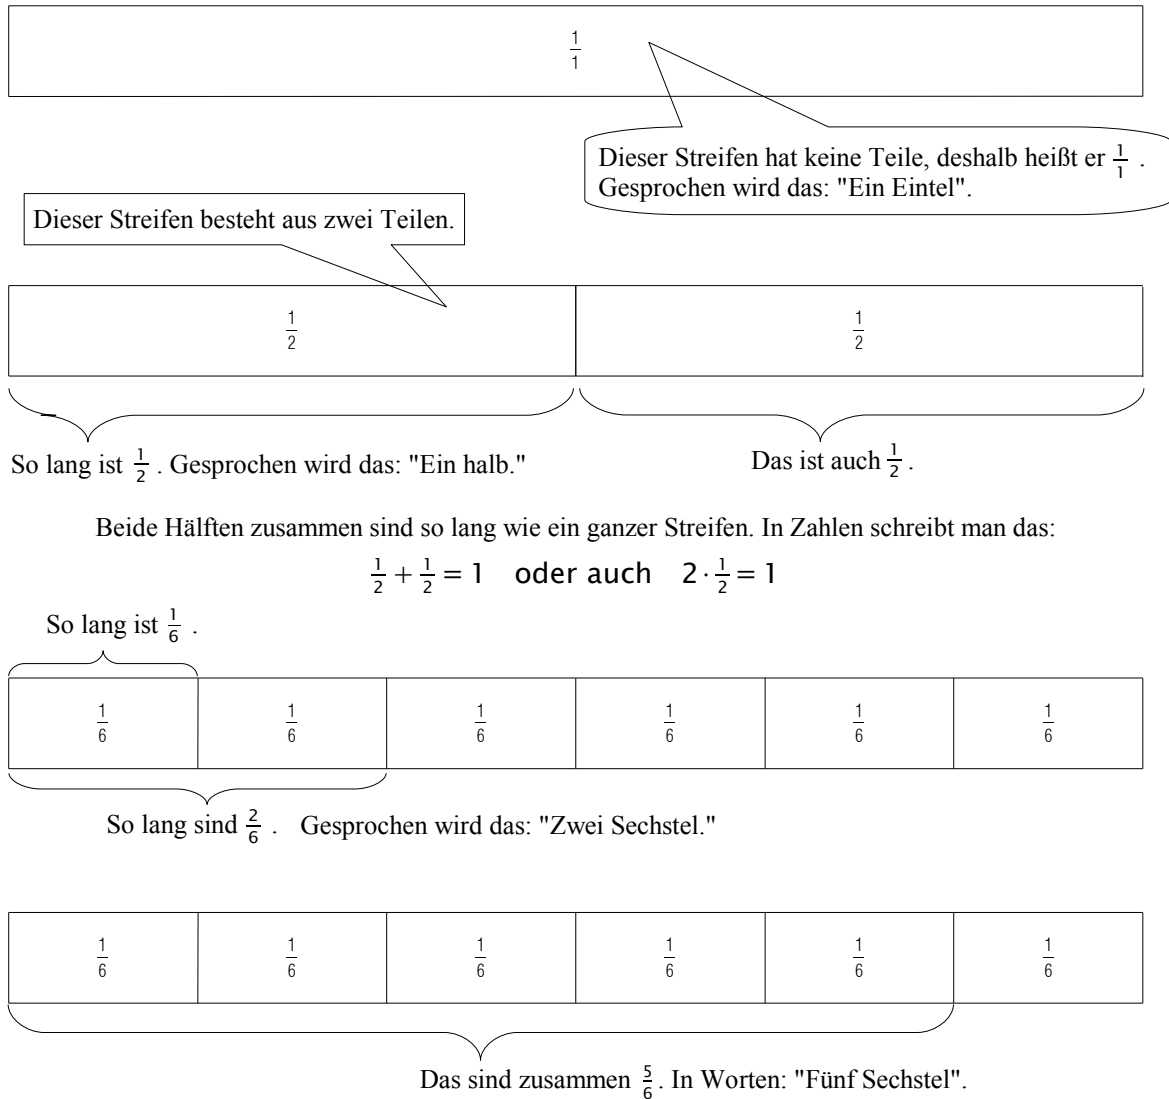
$\frac{1}{1}$

Dieser Streifen hat keine Teile, deshalb heißt er $\frac{1}{1}$ . Gesprochen wird das: "Ein Eintel".

Dieser Streifen besteht aus zwei Teilen.

| $\frac{1}{2}$ | $\frac{1}{2}$ |
|---|---|

So lang ist $\frac{1}{2}$ . Gesprochen wird das: "Ein halb."

Das ist auch $\frac{1}{2}$ .

Beide Hälften zusammen sind so lang wie ein ganzer Streifen. In Zahlen schreibt man das:

$\frac{1}{2} + \frac{1}{2} = 1$ oder auch $2 \cdot \frac{1}{2} = 1$

So lang ist $\frac{1}{6}$ .

| $\frac{1}{6}$ | $\frac{1}{6}$ | $\frac{1}{6}$ | $\frac{1}{6}$ | $\frac{1}{6}$ | $\frac{1}{6}$ |
|---|---|---|---|---|---|

So lang sind $\frac{2}{6}$ . Gesprochen wird das: "Zwei Sechstel."

| $\frac{1}{6}$ | $\frac{1}{6}$ | $\frac{1}{6}$ | $\frac{1}{6}$ | $\frac{1}{6}$ | $\frac{1}{6}$ |
|---|---|---|---|---|---|

Das sind zusammen $\frac{5}{6}$. In Worten: "Fünf Sechstel".